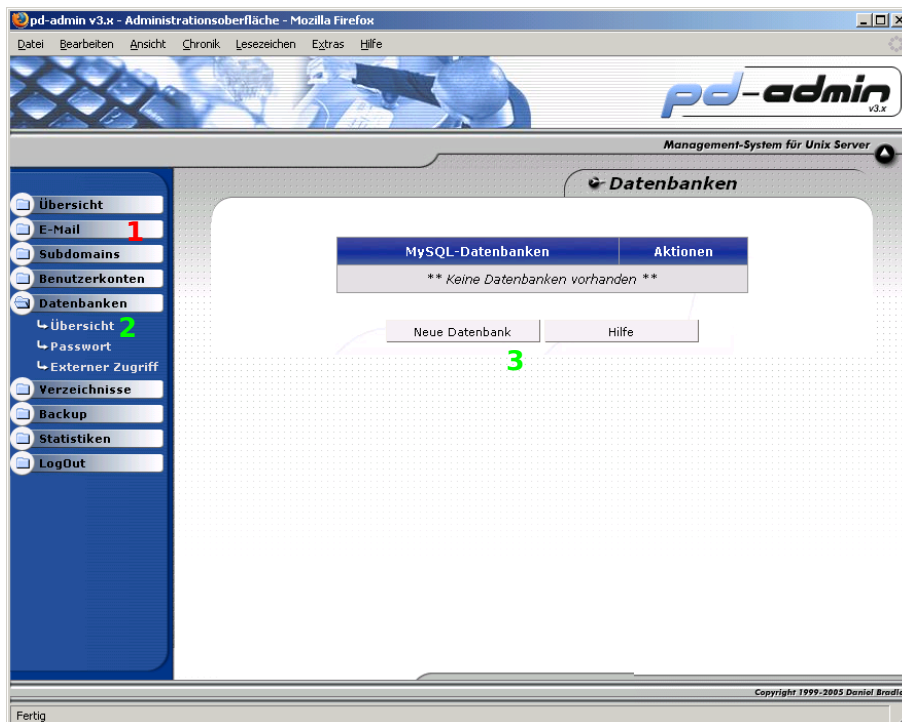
pd-admin v3.x - Administrationsoberfläche - Mozilla Firefox

Datei Bearbeiten Ansicht Chronik Lesezeichen Extras Hilfe

pd-admin v3.x

Management-System für Unix Server

Übersicht
E-Mail 1
Subdomains
Benutzerkonten
Datenbanken
↳ Übersicht 2
↳ Passwort
↳ Externer Zugriff
Verzeichnisse
Backup
Statistiken
LogOut

Datenbanken

| MySQL-Datenbanken | Aktionen |
|---|---|
| ** Keine Datenbanken vorhanden ** | |

Neue Datenbank Hilfe

3

Copyright 1999-2005 Daniel Bradl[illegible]

Fertig